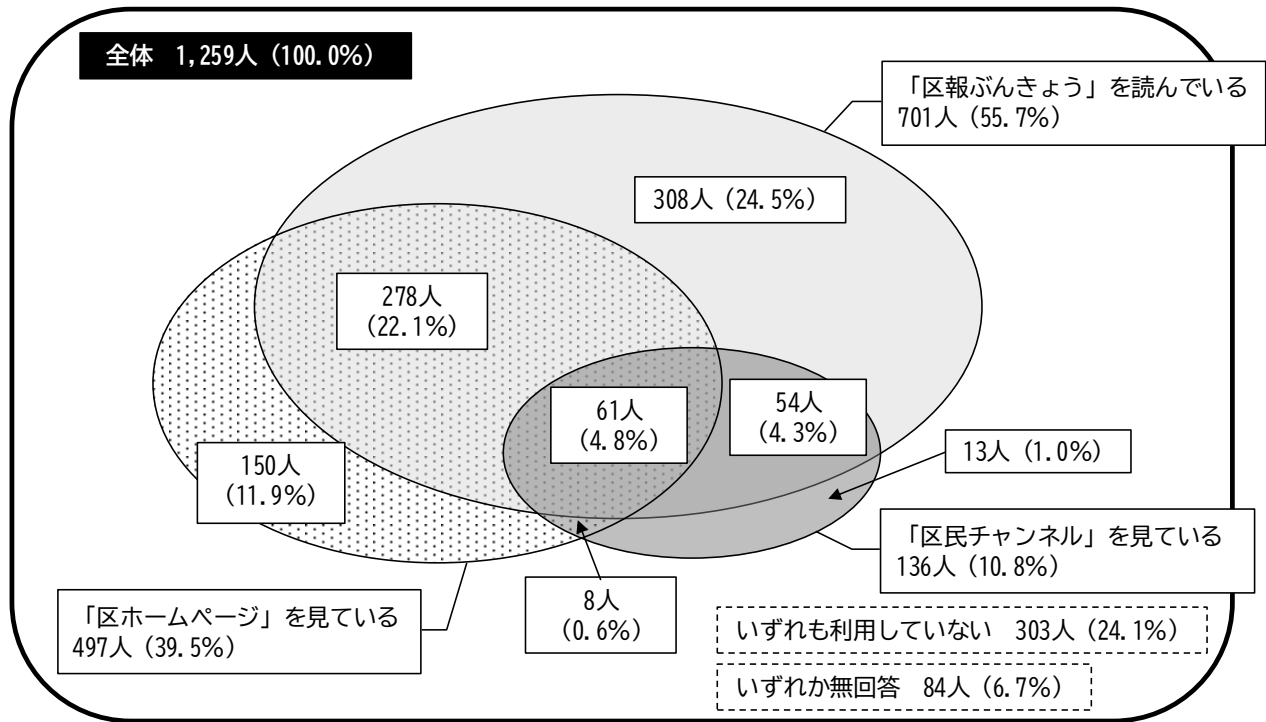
全体 1,259人（100.0%）

「区報ぶんきょう」を読んでいる
701人（55.7%）

308人（24.5%）

278人
（22.1%）

61人
（4.8%）

54人
（4.3%）

13人（1.0%）

150人
（11.9%）

「区民チャンネル」を見ている
136人（10.8%）

「区ホームページ」を見ている
497人（39.5%）

8人
（0.6%）

いずれも利用していない 303人（24.1%）

いずれか無回答 84人（6.7%）